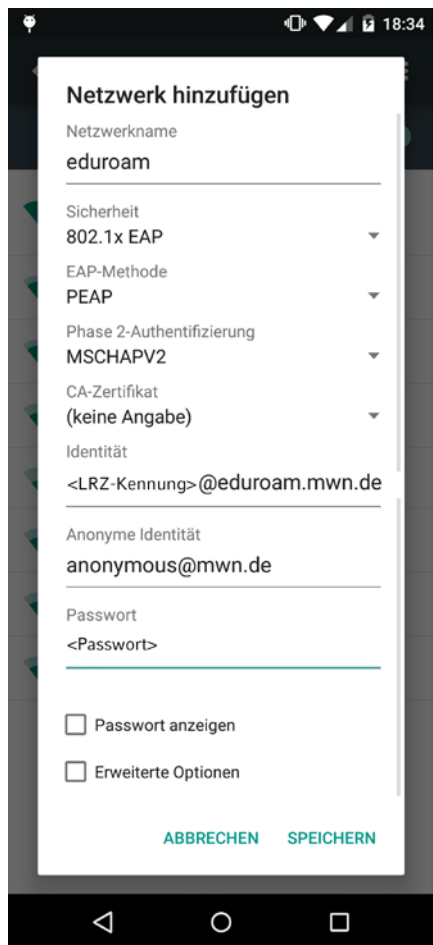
18:34

Netzwerk hinzufügen

Netzwerkname
eduroam

Sicherheit
802.1x EAP

EAP-Methode
PEAP

Phase 2-Authentifizierung
MSCHAPV2

CA-Zertifikat
(keine Angabe)

Identität
<LRZ-Kennung>@eduroam.mwn.de

Anonyme Identität
anonymous@mwn.de

Passwort
<Passwort>

Passwort anzeigen

Erweiterte Optionen

ABBRECHEN SPEICHERN